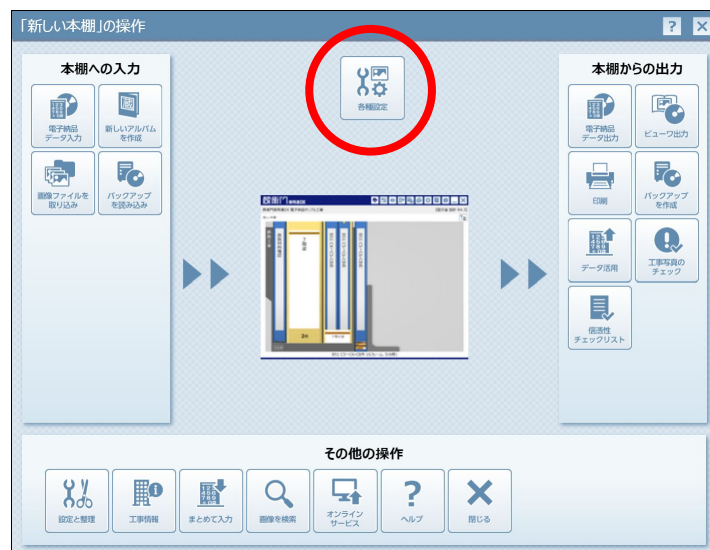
「新しい本棚」の操作

?
×

本棚への入力

電子納品データ入力
新しいアルバムを作成
画像ファイルを取り込み
バックアップを読み込み

各種設定

本棚からの出力

電子納品データ出力
ビューワ出力
印刷
バックアップを作成
データ活用
工事写真のチェック
信憑性チェックリスト

その他の操作

設定と整理
工事情報
まとめて入力
画像を検索
オンラインサービス
ヘルプ
閉じる